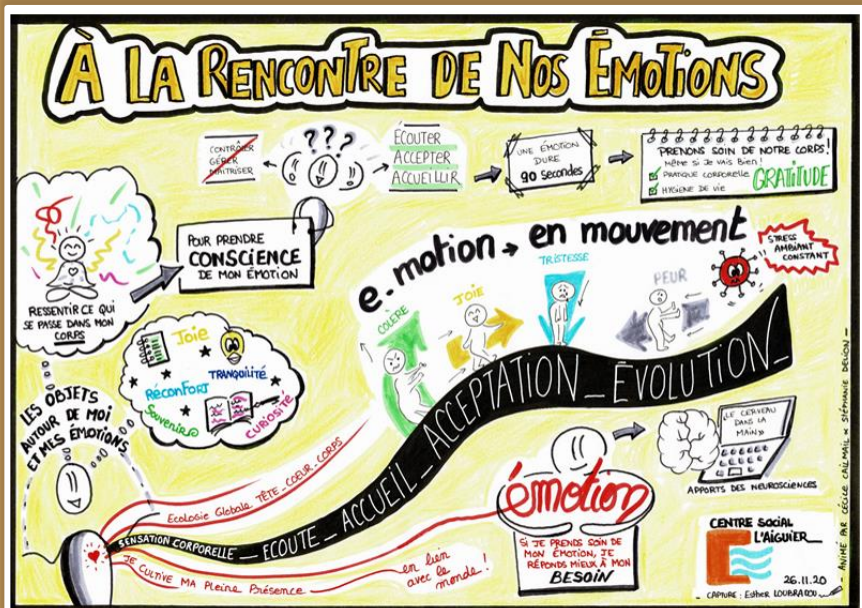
À LA RENCONTRE DE NOS ÉMOTIONS

CONTRÔLER
GÉRER
MAÎTRISER

???

ÉCOUTER
ACCEPTER
ACCUEILLIR

UNE ÉMOTION DURE 90 secondes

PRENONS SOIN DE NOTRE CORPS!
Même si je vais bien!
PRATIQUE CORPORELLE
HYGIÈNE DE VIE
GRATITUDE

RESSENTIR CE QUI SE PASSE DANS MON CORPS

POUR PRENDRE CONSCIENCE DE MON ÉMOTION

e.motion → en mouvement

STRESS AMBIANT CONSTANT

COLÈRE
JOIE
TRISTESSE
PEUR

Joie
TRANQUILITÉ
RéconFort
Souvenirs
CURIOSITÉ

LES OBJETS AUTOUR DE MOI ET MES ÉMOTIONS

SENSATION CORPORELLE _ ÉCOUTE _ ACCUEIL _ ACCEPTATION _ ÉVOLUTION _

Ecologie Globale TÊTE.COEUR.CORPS
JE CULTIVE MA Pleine Présence
en lien avec le monde!

émotion
SI JE PRENDS SOIN DE MON ÉMOTION, JE RÉPONDS MIEUX À MON BESOIN

LE CERVEAU DANS LA MAIN
APPORTS DES NEUROSCIENCES

CENTRE SOCIAL L'AIGUIER
26.11.20
CAPTURE: Esther LOUBRADOU

ANIMÉ PAR CÉCILE CAILMAIL & STÉPHANIE DELION